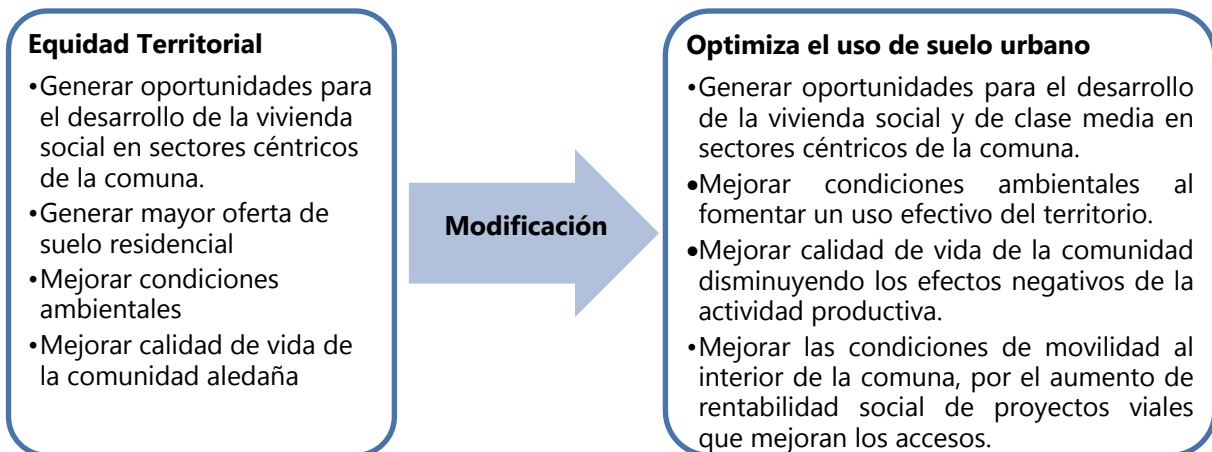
Equidad Territorial

•Generar oportunidades para el desarrollo de la vivienda social en sectores céntricos de la comuna.
•Generar mayor oferta de suelo residencial
•Mejorar condiciones ambientales
•Mejorar calidad de vida de la comunidad aledaña

Modificación

Optimiza el uso de suelo urbano

•Generar oportunidades para el desarrollo de la vivienda social y de clase media en sectores céntricos de la comuna.
•Mejorar condiciones ambientales al fomentar un uso efectivo del territorio.
•Mejorar calidad de vida de la comunidad disminuyendo los efectos negativos de la actividad productiva.
•Mejorar las condiciones de movilidad al interior de la comuna, por el aumento de rentabilidad social de proyectos viales que mejoran los accesos.